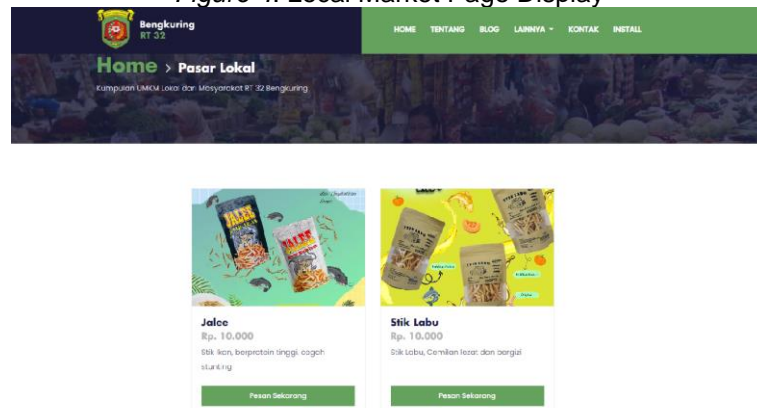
Figure 4. Local Market Page Display

Bengkuring RT 32

HOME TENTANG BLOG LAINNYA KONTAK INSTALL

Home > Pasar Lokal

Kumpulan UMKM Lokal dari Masyarakat RT 32 Bengkuring

Jalee
Rp. 10.000
Stik Ikan, berprotein tinggi cegah stunting
Pesan Sekarang

Stik Labu
Rp. 10.000
Stik Labu, Cemilan lezat dan bergizi
Pesan Sekarang